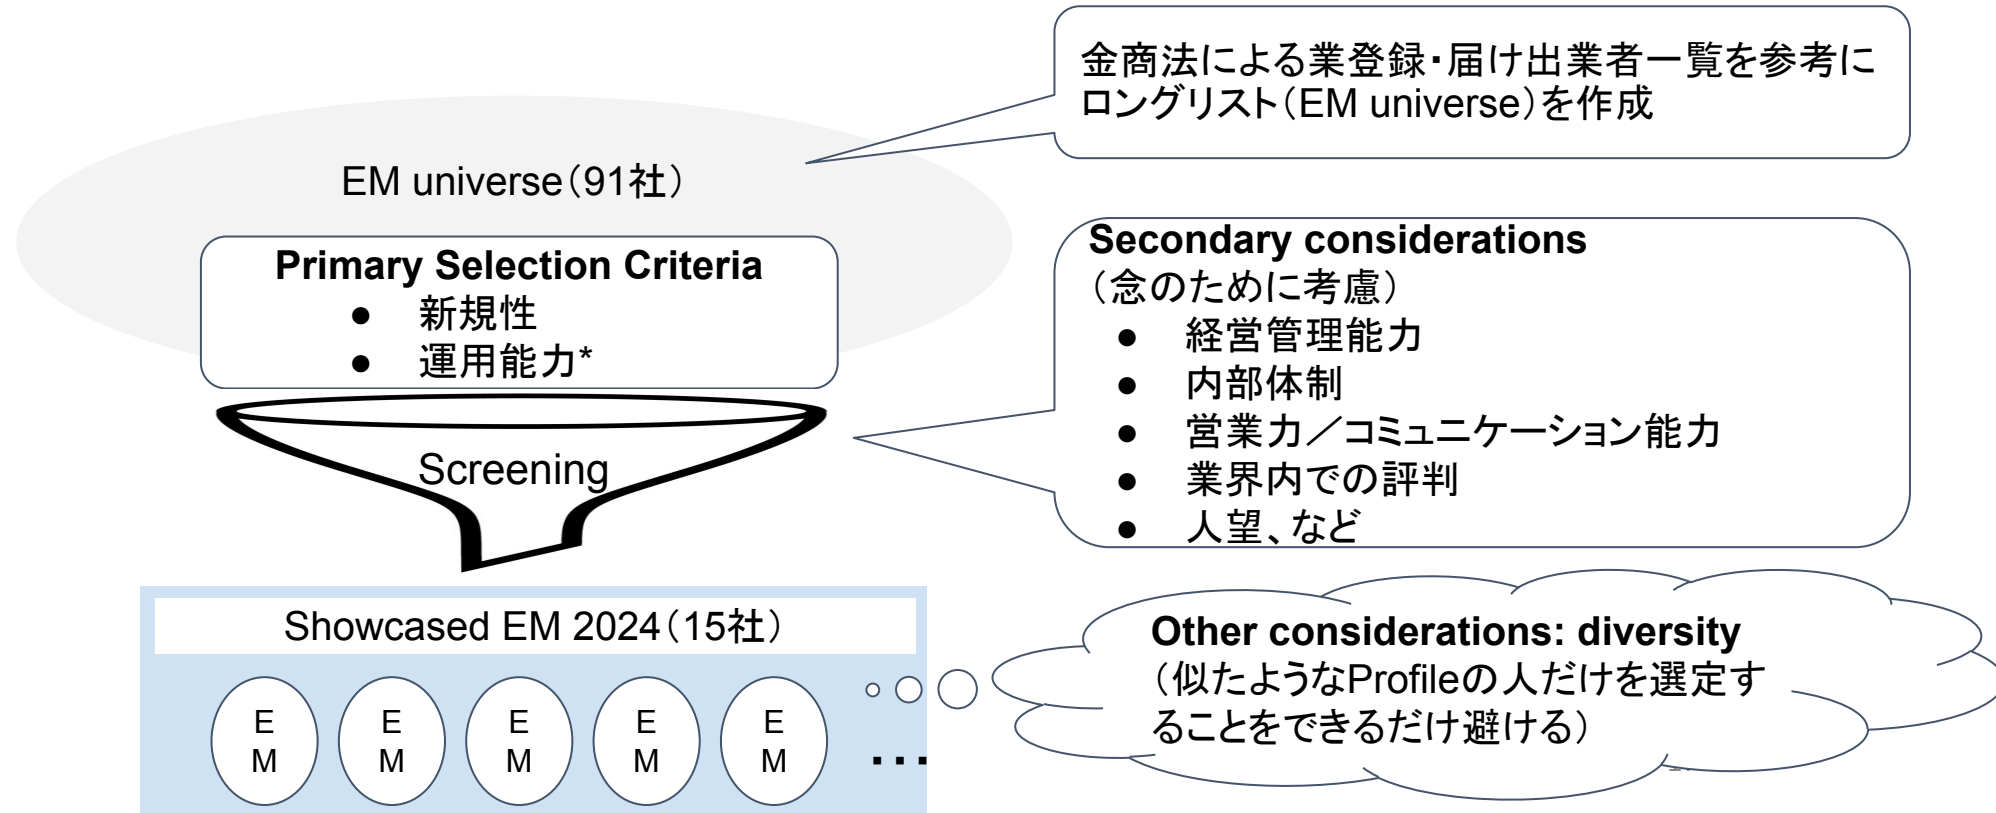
金商法による業登録・届け出業者一覧を参考にロングリスト（EM universe）を作成

EM universe（91社）

Primary Selection Criteria
● 新規性
● 運用能力*

Screening

Secondary considerations
（念のために考慮）
● 経営管理能力
● 内部体制
● 営業力／コミュニケーション能力
● 業界内での評判
● 人望、など

Showcased EM 2024（15社）

EM EM EM EM EM ・・・

Other considerations: diversity
（似たようなProfileの人だけを選定することをできるだけ避ける）